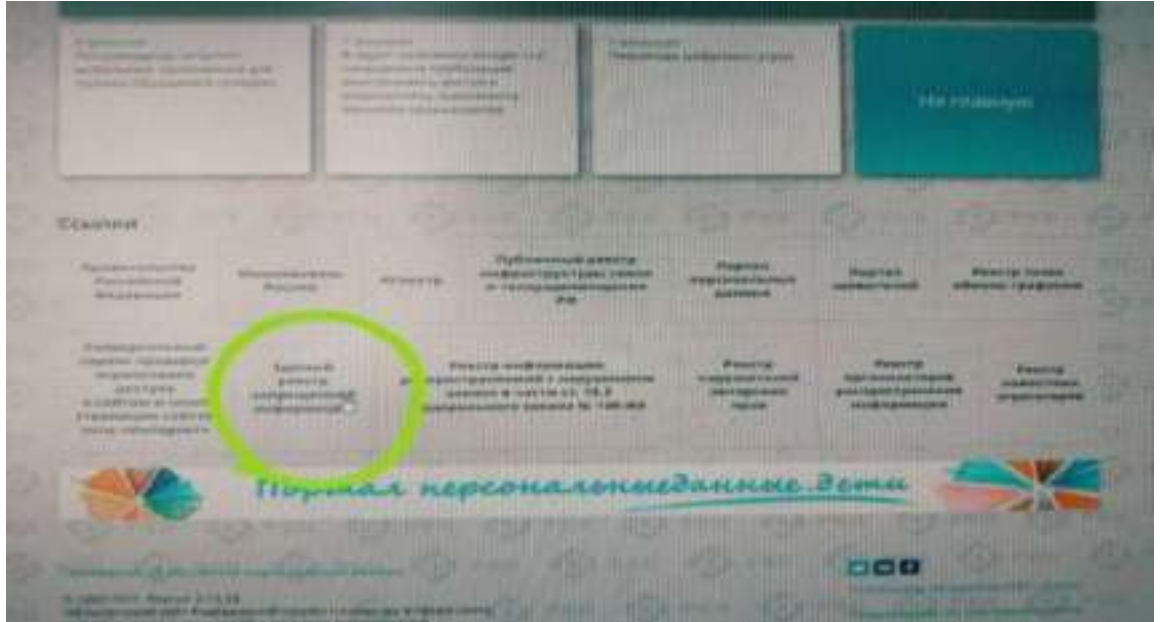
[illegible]

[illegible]

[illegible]

На главную

Ссылки

Правительство Российской Федерации

Минкомсвязь России

Регистр

Публичный реестр инфраструктуры связи и телерадиовещания РФ

Портал персональных данных

Портал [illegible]

Реестр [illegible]

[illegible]

Единый реестр запрещенной информации

Реестр информации распространяемой с нарушением закона в части ст. 15.2 Федерального закона № 149-ФЗ

Реестр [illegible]

Реестр организаторов распространения информации

Реестр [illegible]

Портал персональныеданные.дети

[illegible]

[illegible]

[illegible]